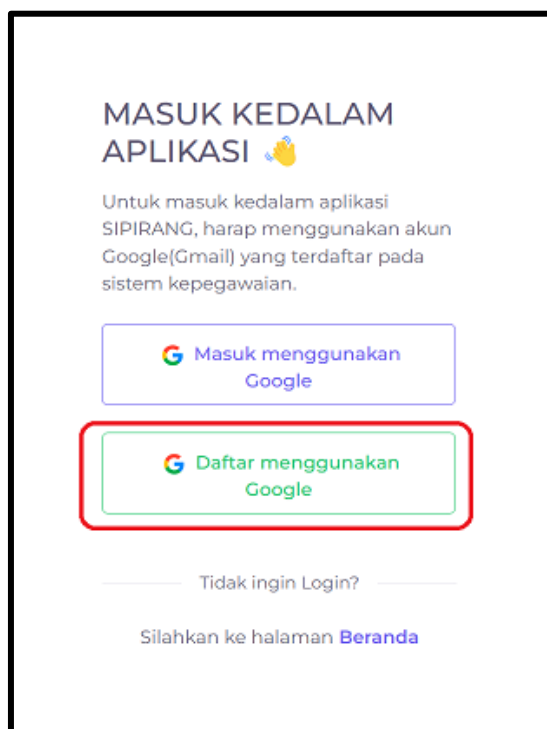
MASUK KEDALAM APLIKASI 👋

Untuk masuk kedalam aplikasi SIPIRANG, harap menggunakan akun Google(Gmail) yang terdaftar pada sistem kepegawaian.

G Masuk menggunakan Google

G Daftar menggunakan Google

Tidak ingin Login?

Silahkan ke halaman Beranda